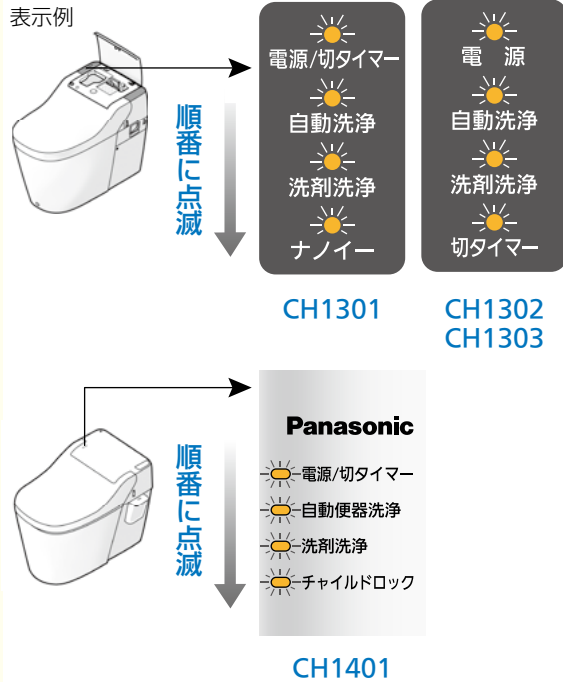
表示例

順番に点滅

電源/切タイマー
自動洗浄
洗剤洗浄
ナノイー

CH1301

電　源
自動洗浄
洗剤洗浄
切タイマー

CH1302
CH1303

順番に点滅

Panasonic
電源/切タイマー
自動便器洗浄
洗剤洗浄
チャイルドロック

CH1401